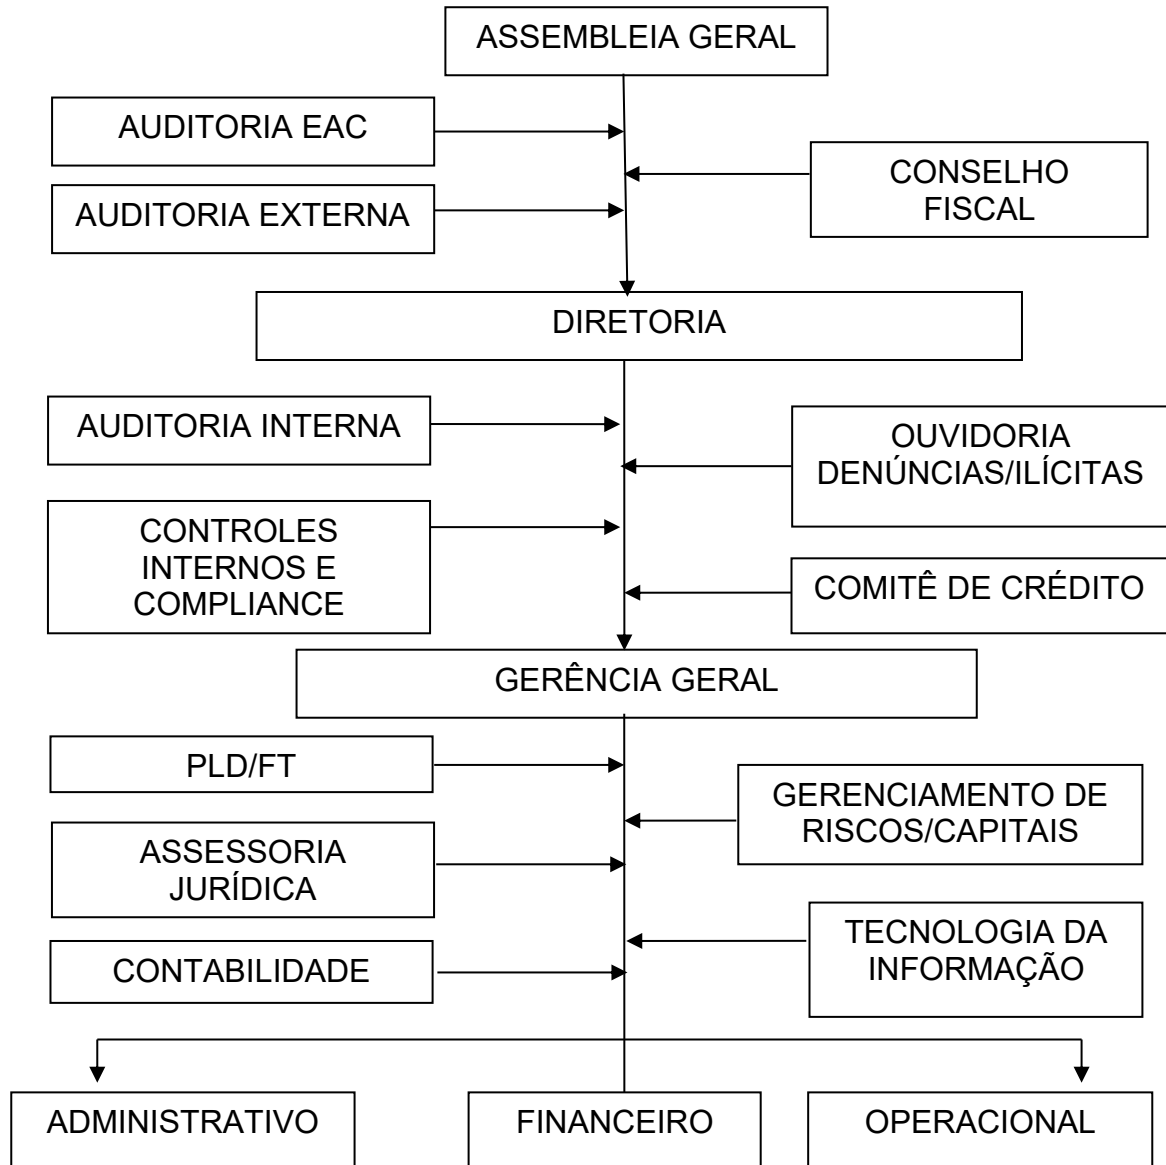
ASSEMBLEIA GERAL

AUDITORIA EAC

AUDITORIA EXTERNA

CONSELHO FISCAL

DIRETORIA

AUDITORIA INTERNA

OUVIDORIA DENÚNCIAS/ILÍCITAS

CONTROLES INTERNOS E COMPLIANCE

COMITÊ DE CRÉDITO

GERÊNCIA GERAL

PLD/FT

GERENCIAMENTO DE RISCOS/CAPITAIS

ASSESSORIA JURÍDICA

TECNOLOGIA DA INFORMAÇÃO

CONTABILIDADE

ADMINISTRATIVO

FINANCEIRO

OPERACIONAL